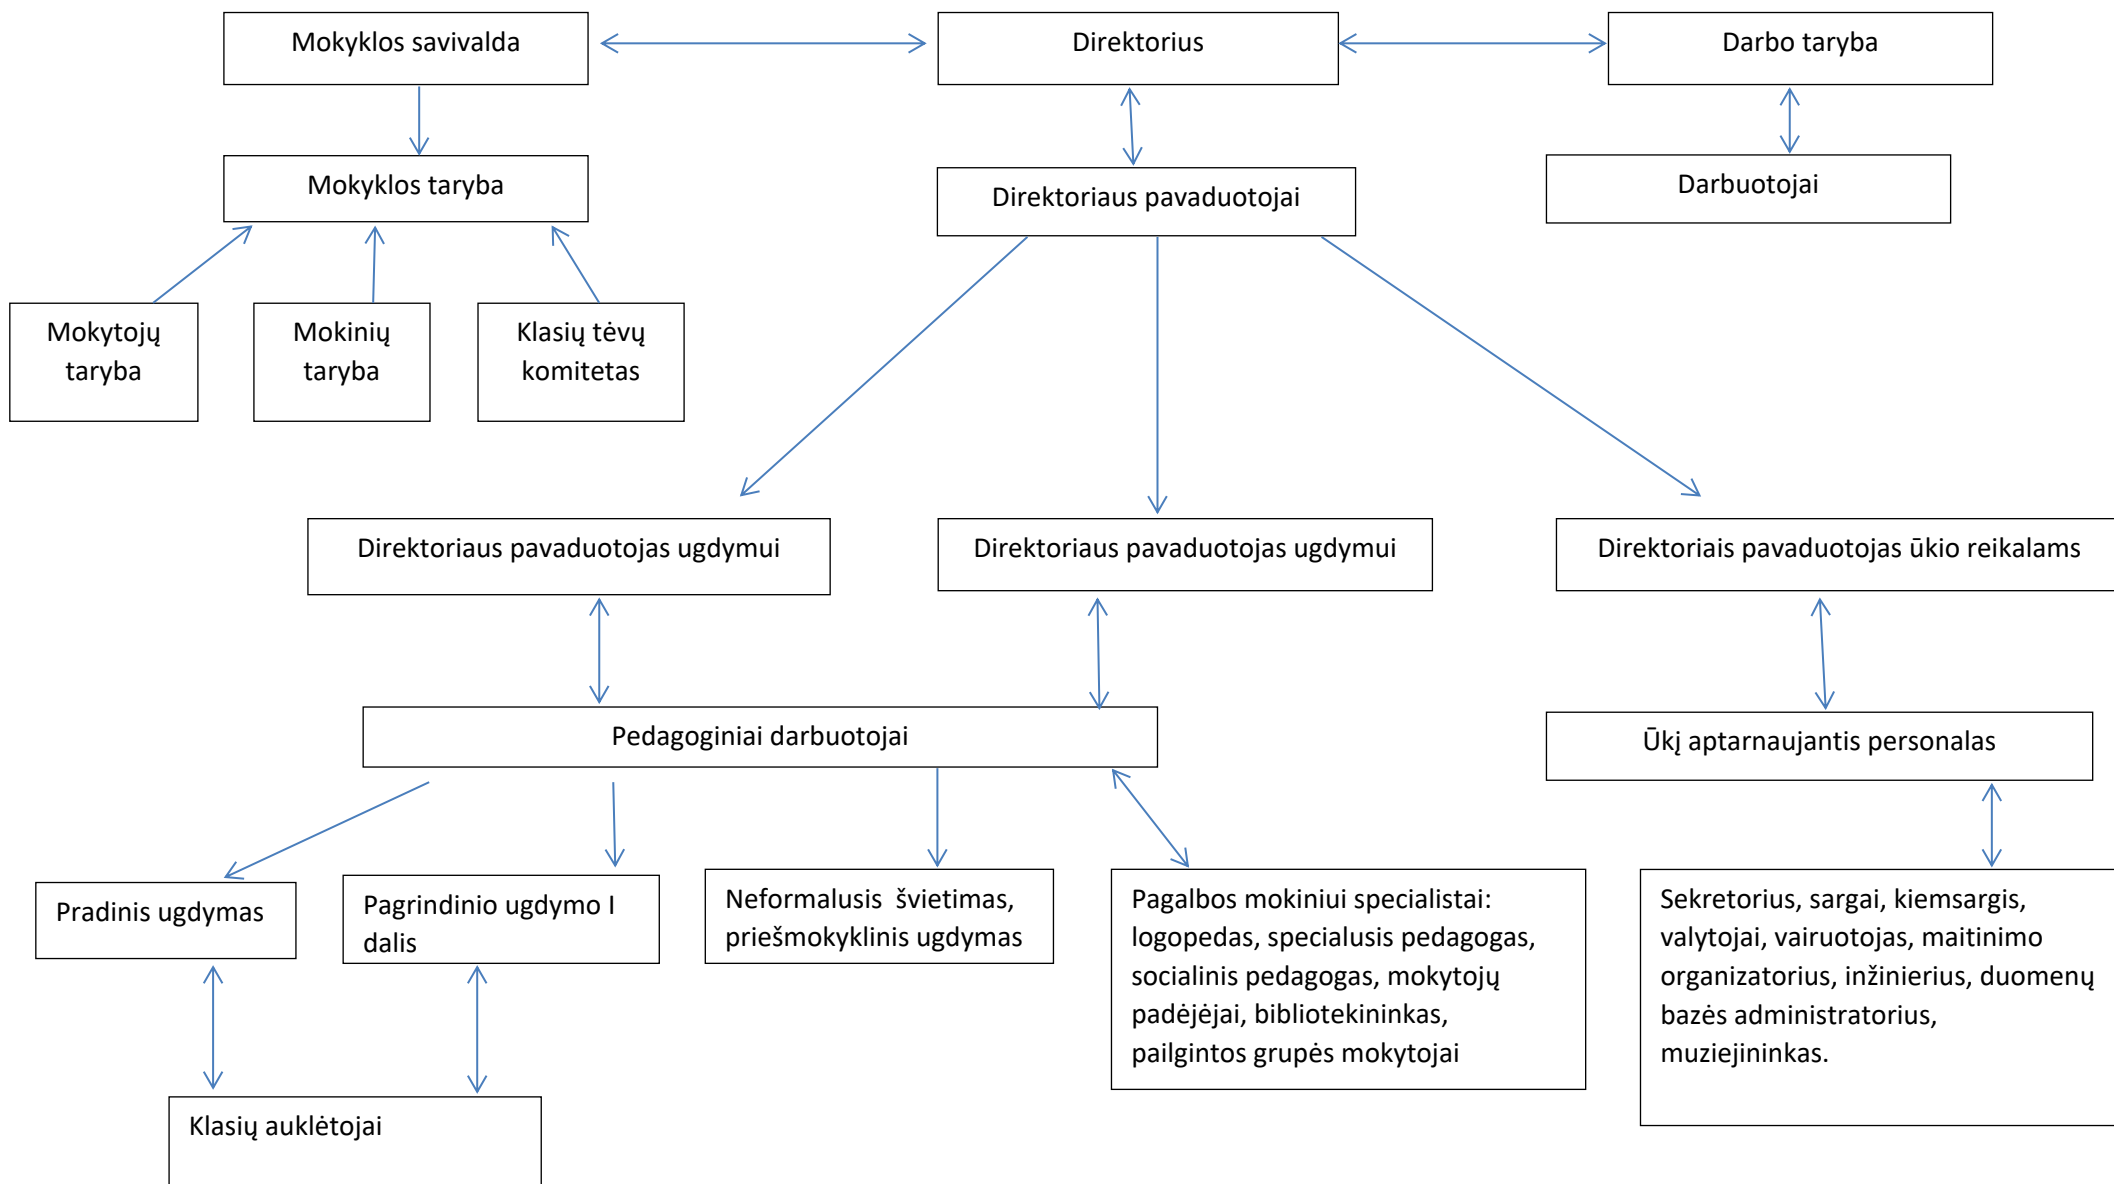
Mokyklos savivalda

Direktorius

Darbo taryba

Mokyklos taryba

Direktoriaus pavaduotojai

Darbuotojai

Mokytojų taryba

Mokinių taryba

Klasių tėvų komitetas

Direktoriaus pavaduotojas ugdymui

Direktoriaus pavaduotojas ugdymui

Direktoriais pavaduotojas ūkio reikalams

Pedagoginiai darbuotojai

Ūkį aptarnaujantis personalas

Pradinis ugdymas

Pagrindinio ugdymo I dalis

Neformalusis švietimas, priešmokyklinis ugdymas

Pagalbos mokiniui specialistai: logopedas, specialusis pedagogas, socialinis pedagogas, mokytojų padėjėjai, bibliotekininkas, pailgintos grupės mokytojai

Sekretorius, sargai, kiemsargis, valytojai, vairuotojas, maitinimo organizatorius, inžinierius, duomenų bazės administratorius, muziejininkas.

Klasių auklėtojai